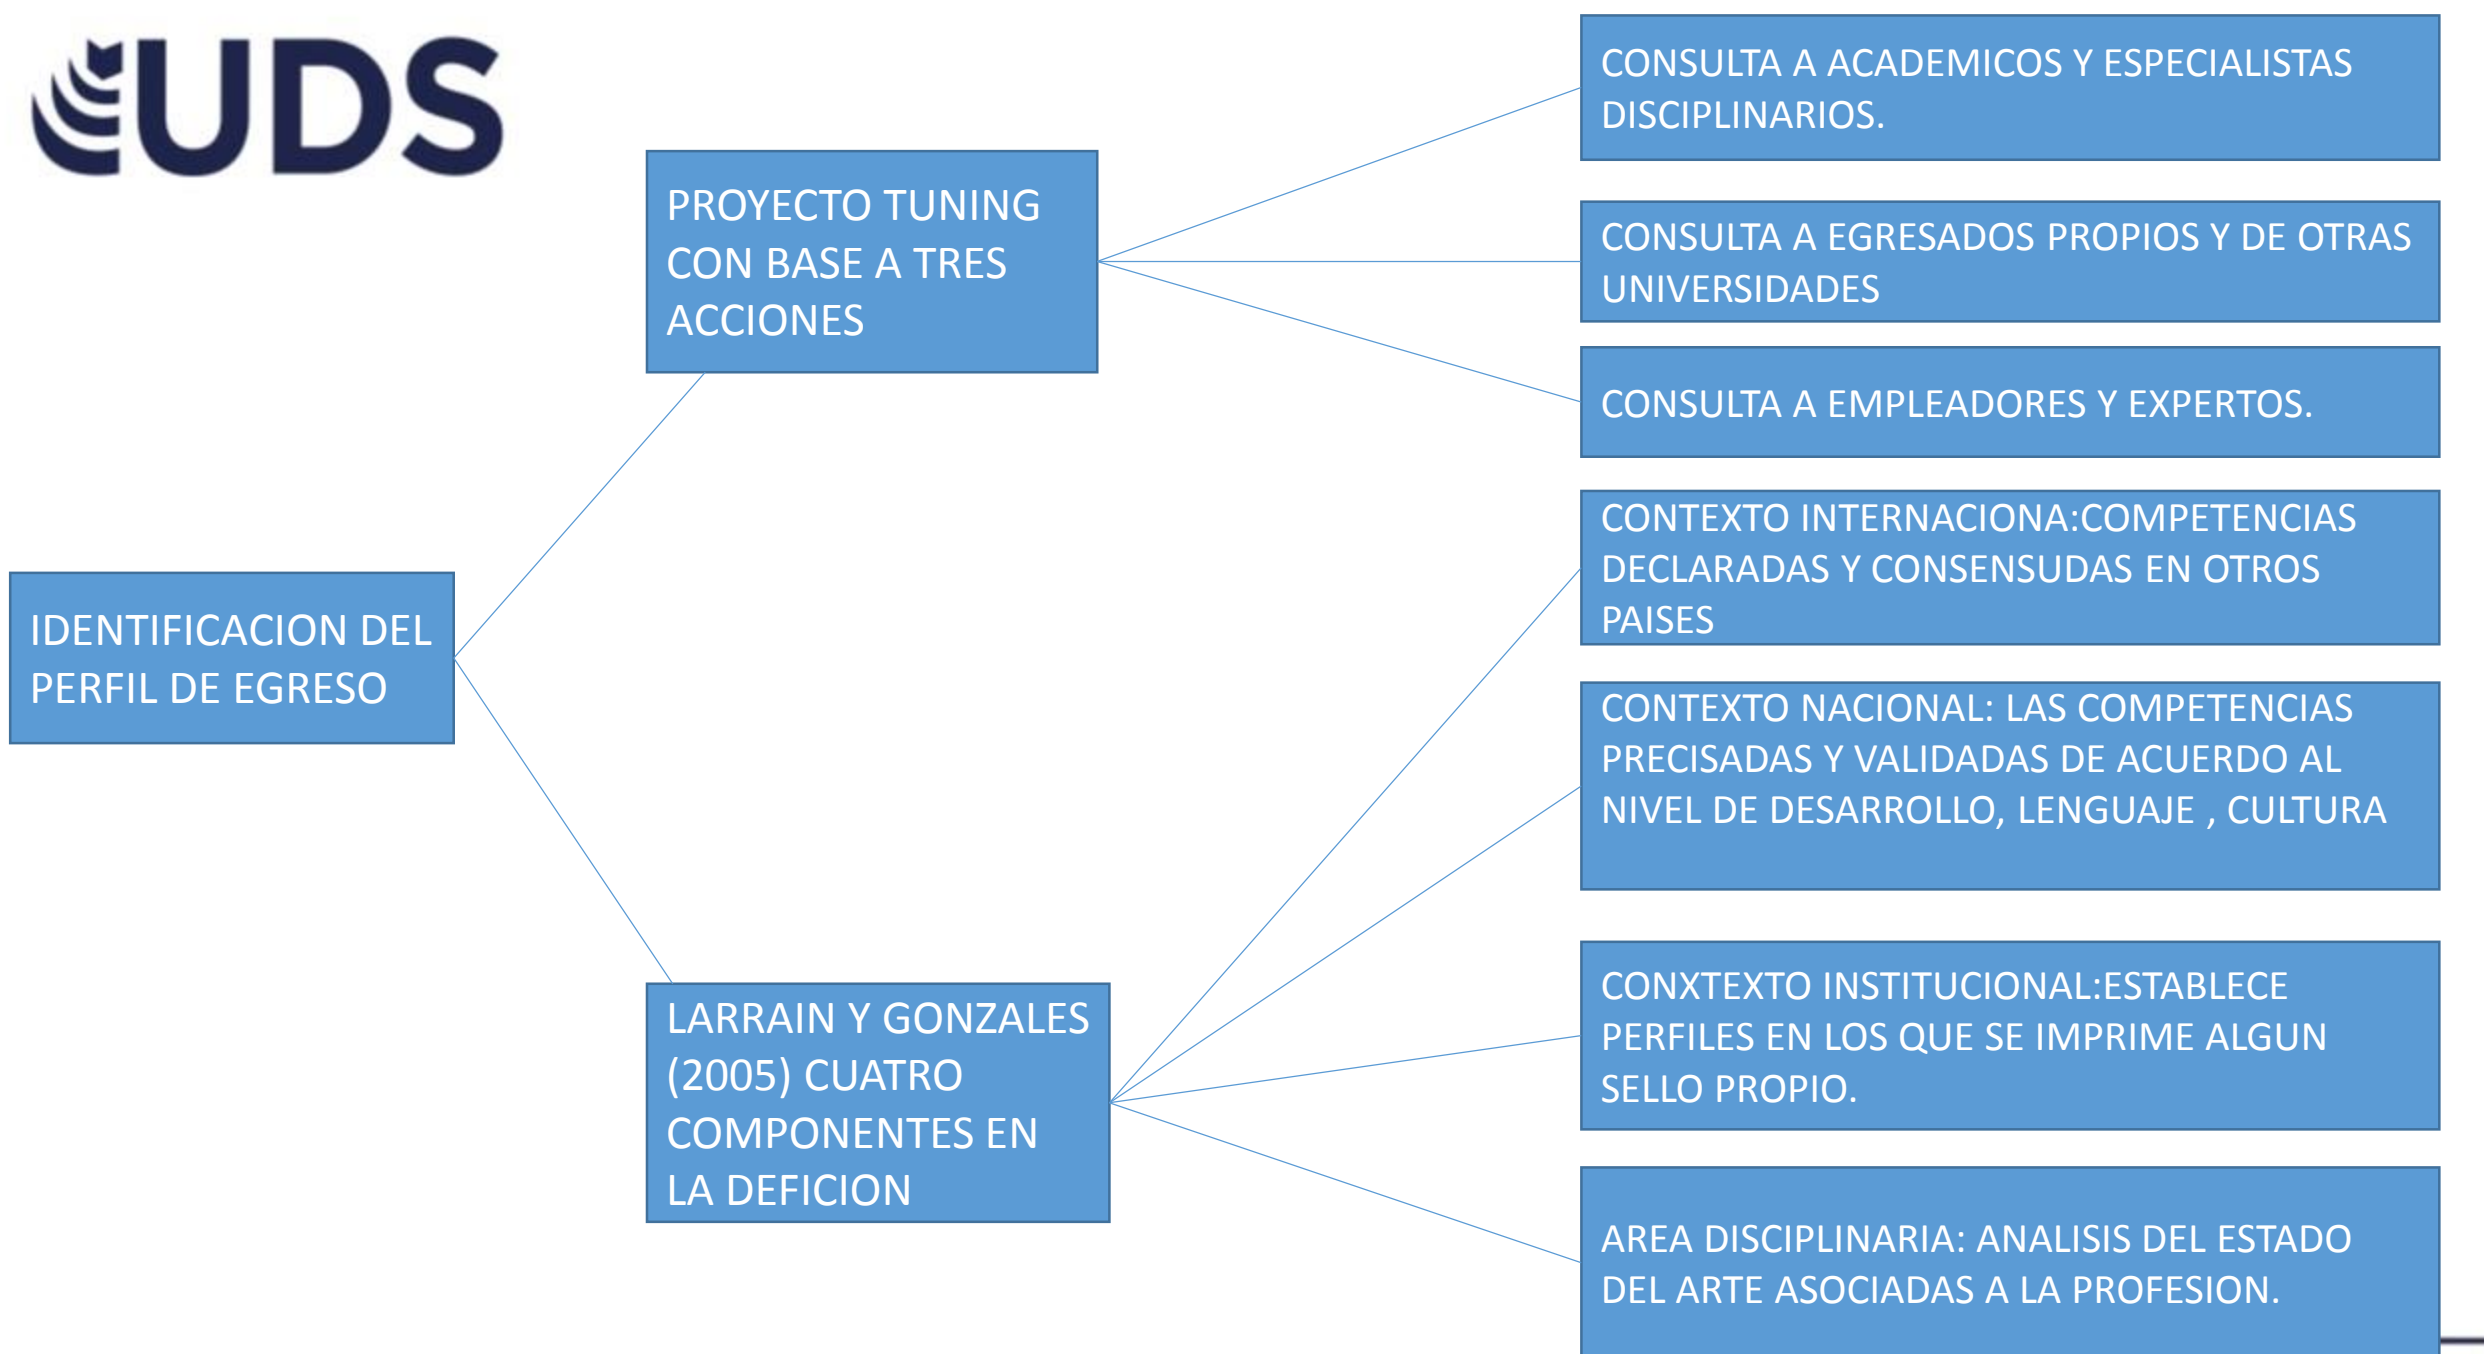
UDS

IDENTIFICACION DEL PERFIL DE EGRESO

PROYECTO TUNING CON BASE A TRES ACCIONES

CONSULTA A ACADEMICOS Y ESPECIALISTAS DISCIPLINARIOS.

CONSULTA A EGRESADOS PROPIOS Y DE OTRAS UNIVERSIDADES

CONSULTA A EMPLEADORES Y EXPERTOS.

LARRAIN Y GONZALES (2005) CUATRO COMPONENTES EN LA DEFICION

CONTEXTO INTERNACIONA:COMPETENCIAS DECLARADAS Y CONSENSUDAS EN OTROS PAISES

CONTEXTO NACIONAL: LAS COMPETENCIAS PRECISADAS Y VALIDADAS DE ACUERDO AL NIVEL DE DESARROLLO, LENGUAJE , CULTURA

CONXTEXTO INSTITUCIONAL:ESTABLECE PERFILES EN LOS QUE SE IMPRIME ALGUN SELLO PROPIO.

AREA DISCIPLINARIA: ANALISIS DEL ESTADO DEL ARTE ASOCIADAS A LA PROFESION.